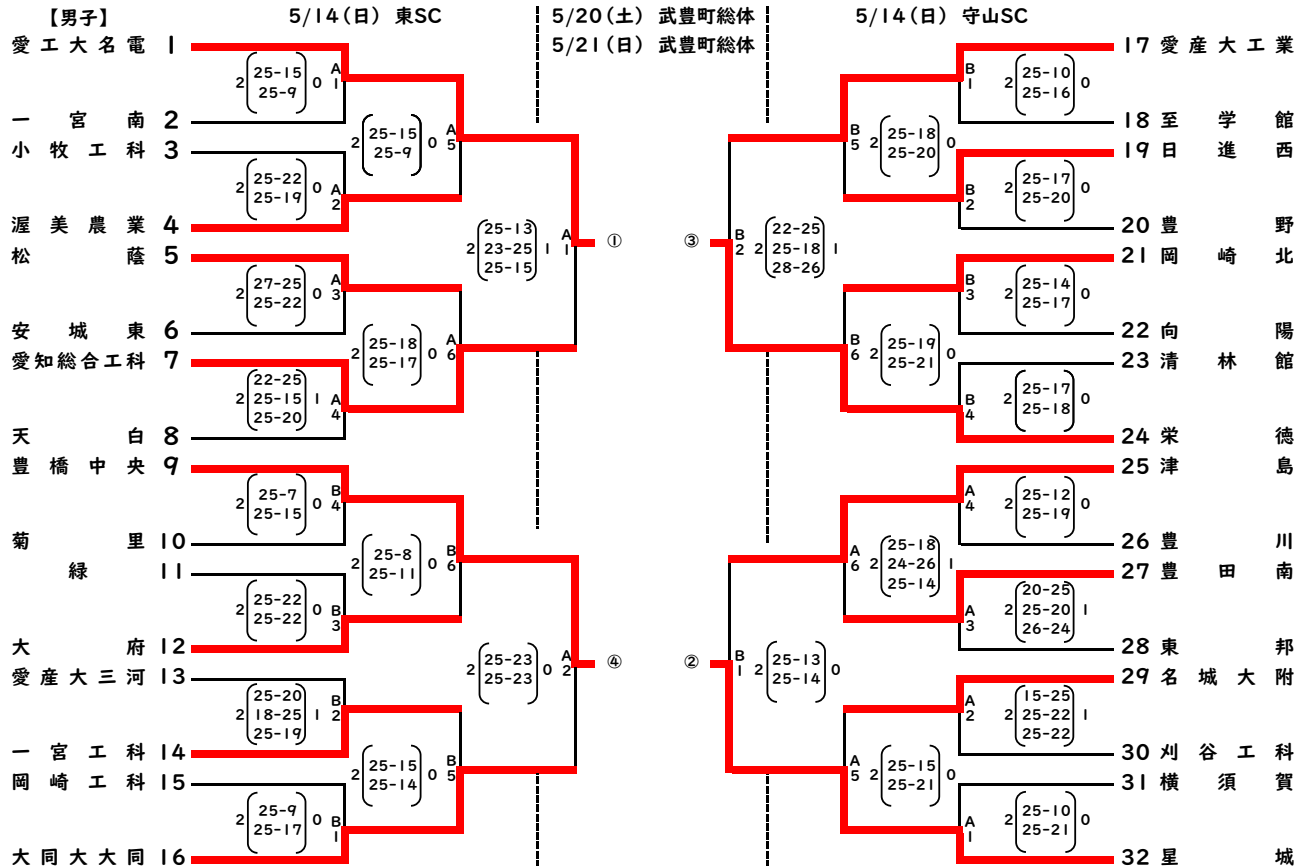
【男子】
5/14(日) 東SC
5/20(土) 武豊町総体
5/21(日) 武豊町総体
5/14(日) 守山SC

愛工大名電 1
一宮南 2
小牧工科 3
渥美農業 4
松蔭 5
安城東 6
愛知総合工科 7
天白 8
豊橋中央 9
菊里 10
緑 11
大府 12
愛産大三河 13
一宮工科 14
岡崎工科 15
大同大大同 16

2 (25-15, 25-9) 0 A1
2 (25-22, 25-19) 0 A2
2 (25-15, 25-9) 0 A5
2 (27-25, 25-22) 0 A3
2 (22-25, 25-15, 25-20) 1 A4
2 (25-18, 25-17) 0 A6
2 (25-13, 23-25, 25-15) 1 A1
①
2 (25-7, 25-15) 0 B4
2 (25-22, 25-22) 0 B3
2 (25-8, 25-11) 0 B6
2 (25-20, 18-25, 25-19) 1 B2
2 (25-9, 25-17) 0 B1
2 (25-15, 25-14) 0 B5
2 (25-23, 25-23) 0 A2
④

③
B2 2 (22-25, 25-18, 28-26) 1
②
B1 2 (25-13, 25-14) 0

17 愛産大工業
18 至学館
19 日進西
20 豊野
21 岡崎北
22 向陽
23 清林館
24 栄徳
25 津島
26 豊川
27 豊田南
28 東邦
29 名城大附
30 刈谷工科
31 横須賀
32 星城

B1 2 (25-10, 25-16) 0
B2 2 (25-17, 25-20) 0
B5 2 (25-18, 25-20) 0
B3 2 (25-14, 25-17) 0
B4 2 (25-17, 25-18) 0
B6 2 (25-19, 25-21) 0
A4 2 (25-12, 25-19) 0
A3 2 (20-25, 25-20, 26-24) 1
A6 2 (25-18, 24-26, 25-14) 1
A2 2 (15-25, 25-22, 25-22) 1
A1 2 (25-10, 25-21) 0
A5 2 (25-15, 25-21) 0